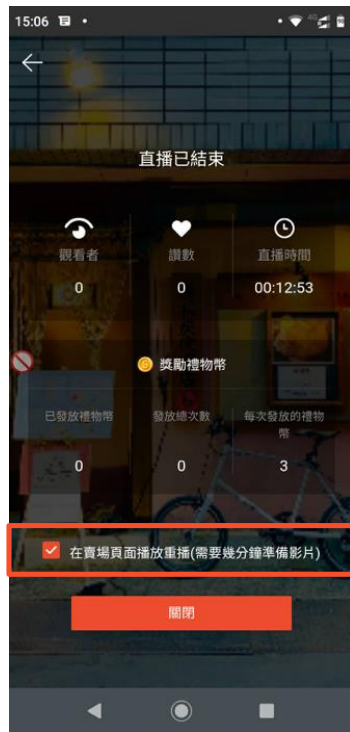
15:06

直播已結束

| 觀看者 | 讚數 | 直播時間 |
|---|---|---|
| 0 | 0 | 00:12:53 |

獎勵禮物幣

| 已發放禮物幣 | 發放總次數 | 每次發放的禮物幣 |
|---|---|---|
| 0 | 0 | 3 |

在賣場頁面播放重播(需要幾分鐘準備影片)

關閉